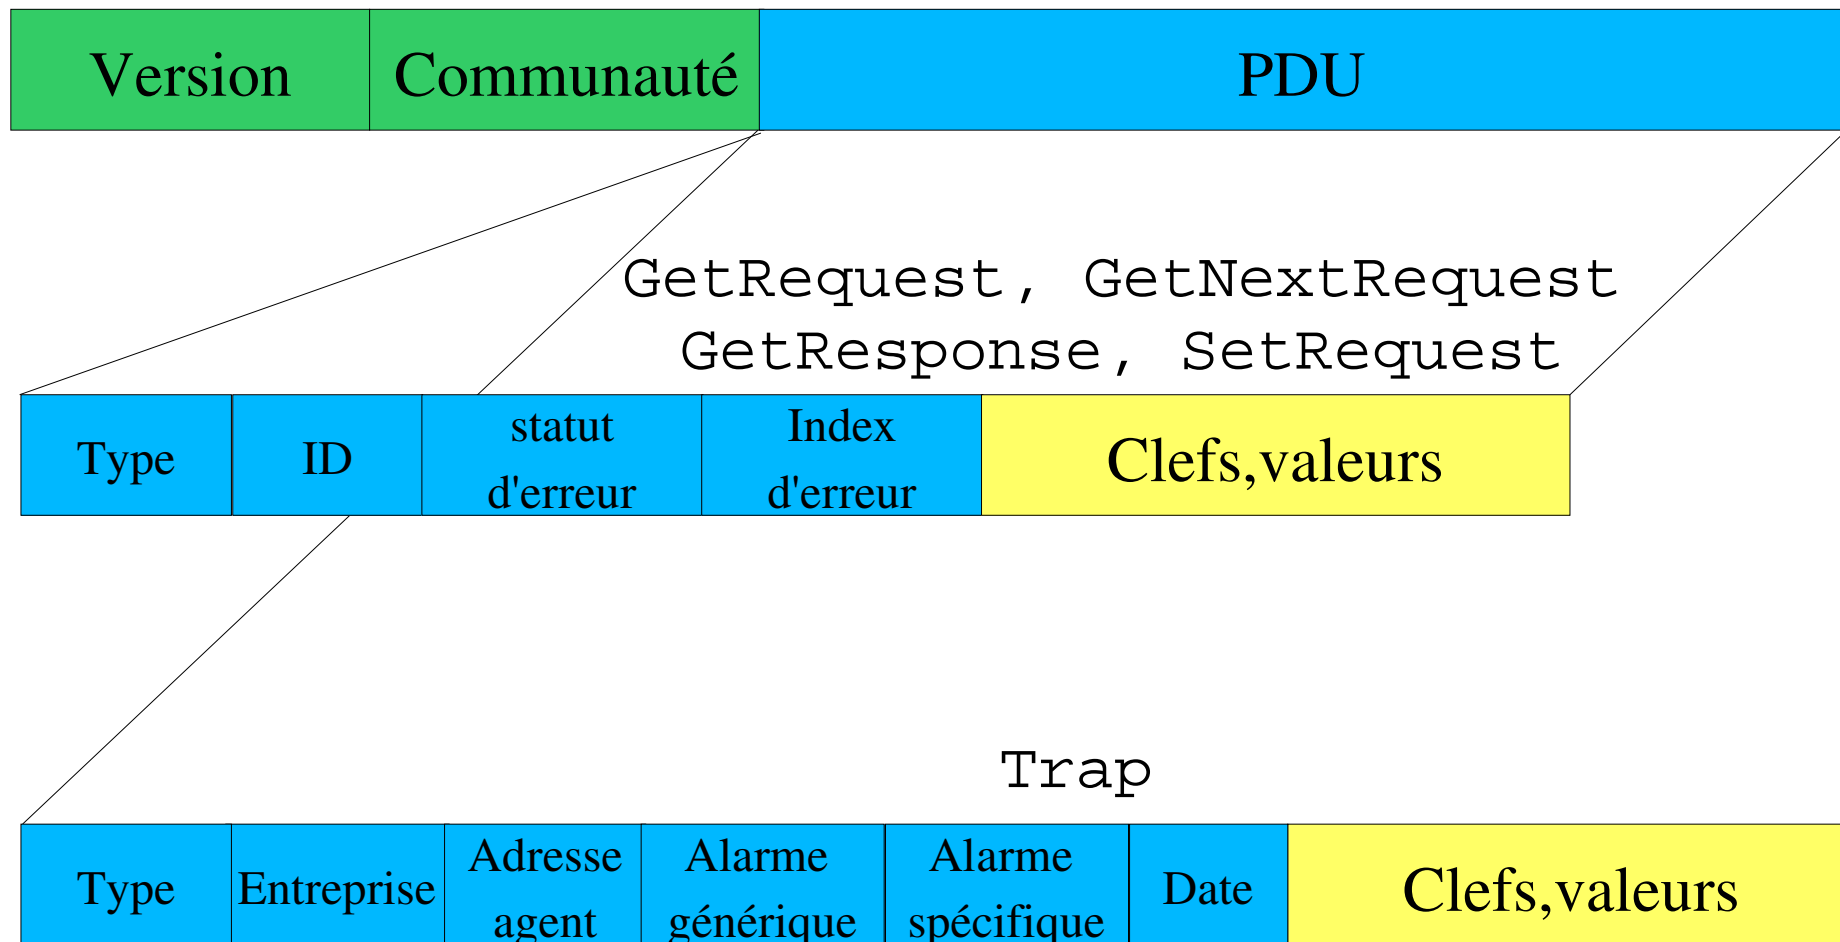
| Version | Communauté | PDU |
|---|---|---|

GetRequest, GetNextRequest
GetResponse, SetRequest

| Type | ID | statut d'erreur | Index d'erreur | Clefs,valeurs |
|---|---|---|---|---|

Trap

| Type | Entreprise | Adresse agent | Alarme générique | Alarme spécifique | Date | Clefs,valeurs |
|---|---|---|---|---|---|---|